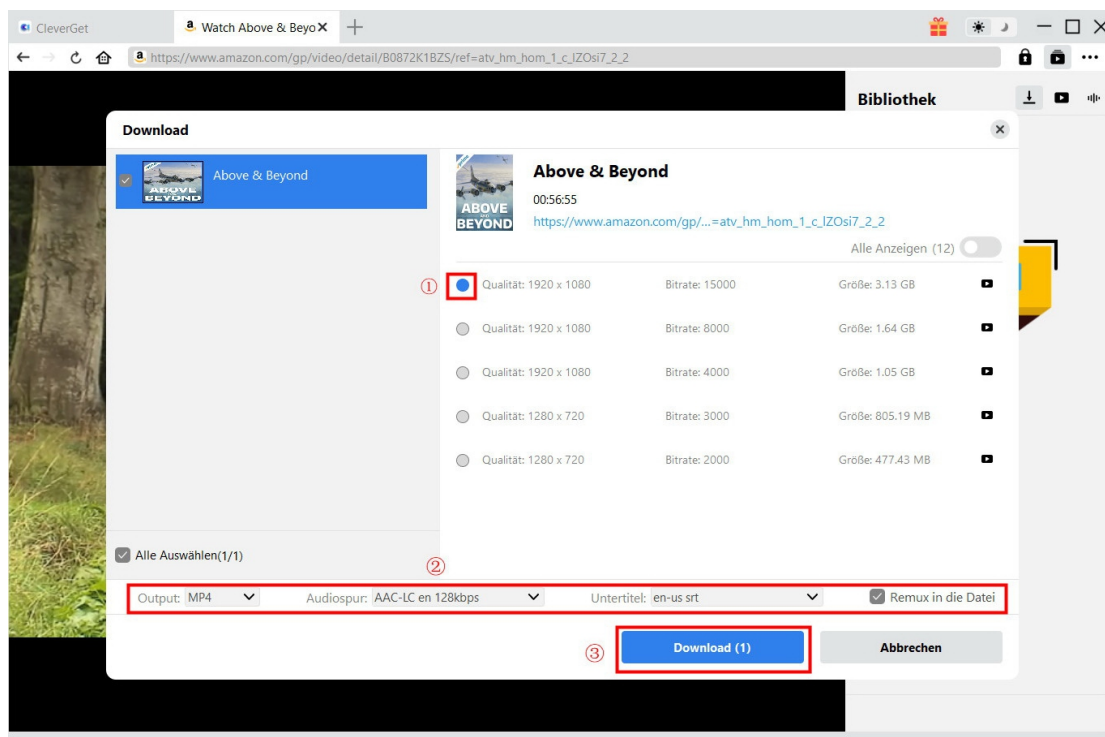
CleverGet
Watch Above & Beyo ×

https://www.amazon.com/gp/video/detail/B0872K1BZS/ref=atv_hm_hom_1_c_lZOsi7_2_2

Bibliothek

Download

Above & Beyond

Above & Beyond
00:56:55
https://www.amazon.com/gp/...=atv_hm_hom_1_c_lZOsi7_2_2
Alle Anzeigen (12)

①

| Qualität: 1920 x 1080 | Bitrate: 15000 | Größe: 3.13 GB |
|---|---|---|
| Qualität: 1920 x 1080 | Bitrate: 8000 | Größe: 1.64 GB |
| Qualität: 1920 x 1080 | Bitrate: 4000 | Größe: 1.05 GB |
| Qualität: 1280 x 720 | Bitrate: 3000 | Größe: 805.19 MB |
| Qualität: 1280 x 720 | Bitrate: 2000 | Größe: 477.43 MB |

Alle Auswählen(1/1)

②

Output: MP4 Audiospur: AAC-LC en 128kbps Untertitel: en-us srt Remux in die Datei

③

Download (1)
Abbrechen